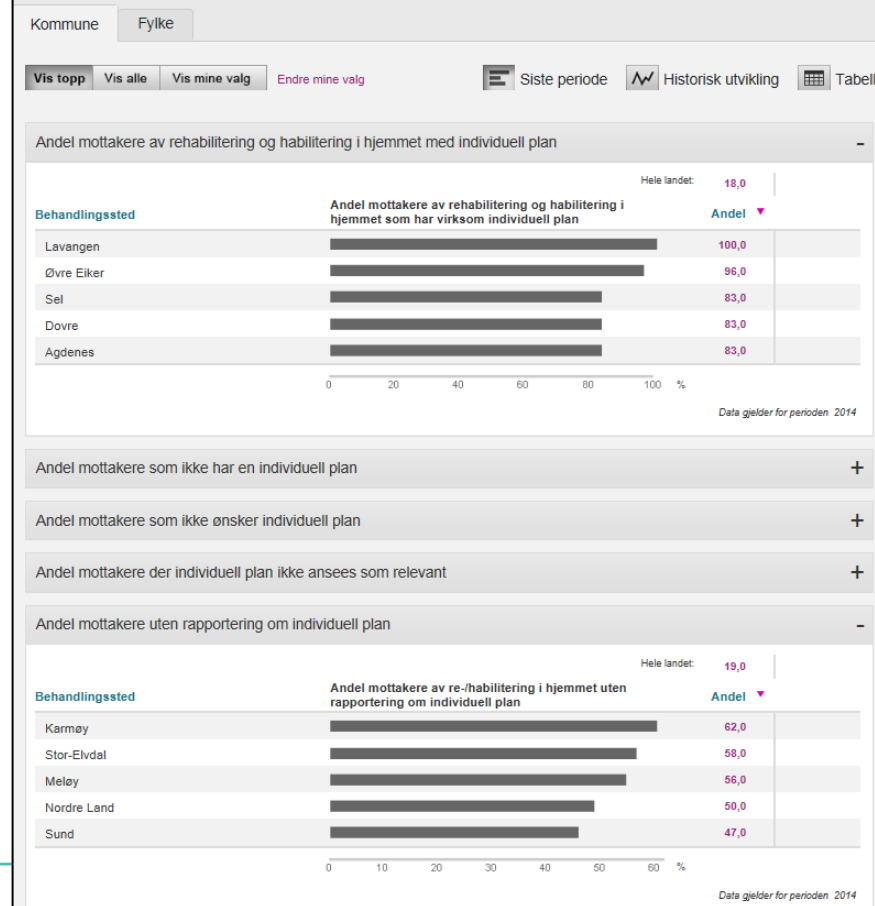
Kommune Fylke

Vis topp Vis alle Vis mine valg Endre mine valg

Siste periode Historisk utvikling Tabell

Andel mottakere av rehabilitering og habilitering i hjemmet med individuell plan –

Hele landet: 18,0

| Behandlingssted | Andel mottakere av rehabilitering og habilitering i hjemmet som har virksom individuell plan | Andel ▼ |
|---|---|---|
| Lavangen | | 100,0 |
| Øvre Eiker | | 96,0 |
| Sel | | 83,0 |
| Dovre | | 83,0 |
| Agdenes | | 83,0 |

0 20 40 60 80 100 %

Data gjelder for perioden 2014

Andel mottakere som ikke har en individuell plan +

Andel mottakere som ikke ønsker individuell plan +

Andel mottakere der individuell plan ikke ansees som relevant +

Andel mottakere uten rapportering om individuell plan –

Hele landet: 19,0

| Behandlingssted | Andel mottakere av re-/habilitering i hjemmet uten rapportering om individuell plan | Andel ▼ |
|---|---|---|
| Karmøy | | 62,0 |
| Stor-Elvdal | | 58,0 |
| Meløy | | 56,0 |
| Nordre Land | | 50,0 |
| Sund | | 47,0 |

0 10 20 30 40 50 60 %

Data gjelder for perioden 2014